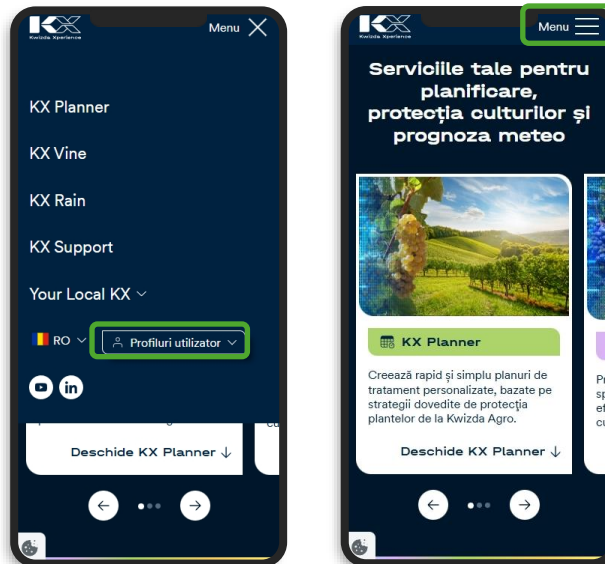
KX Kwizda Xperience

Menu

KX Planner

KX Vine

KX Rain

KX Support

Your Local KX

RO

Profiluri utilizator

Deschide KX Planner ↓

KX Kwizda Xperience

Menu

Serviciile tale pentru planificare, protecția culturilor și prognoza meteo

KX Planner

Creează rapid și simplu planuri de tratament personalizate, bazate pe strategii dovedite de protecția plantelor de la Kwizda Agro.

Deschide KX Planner ↓